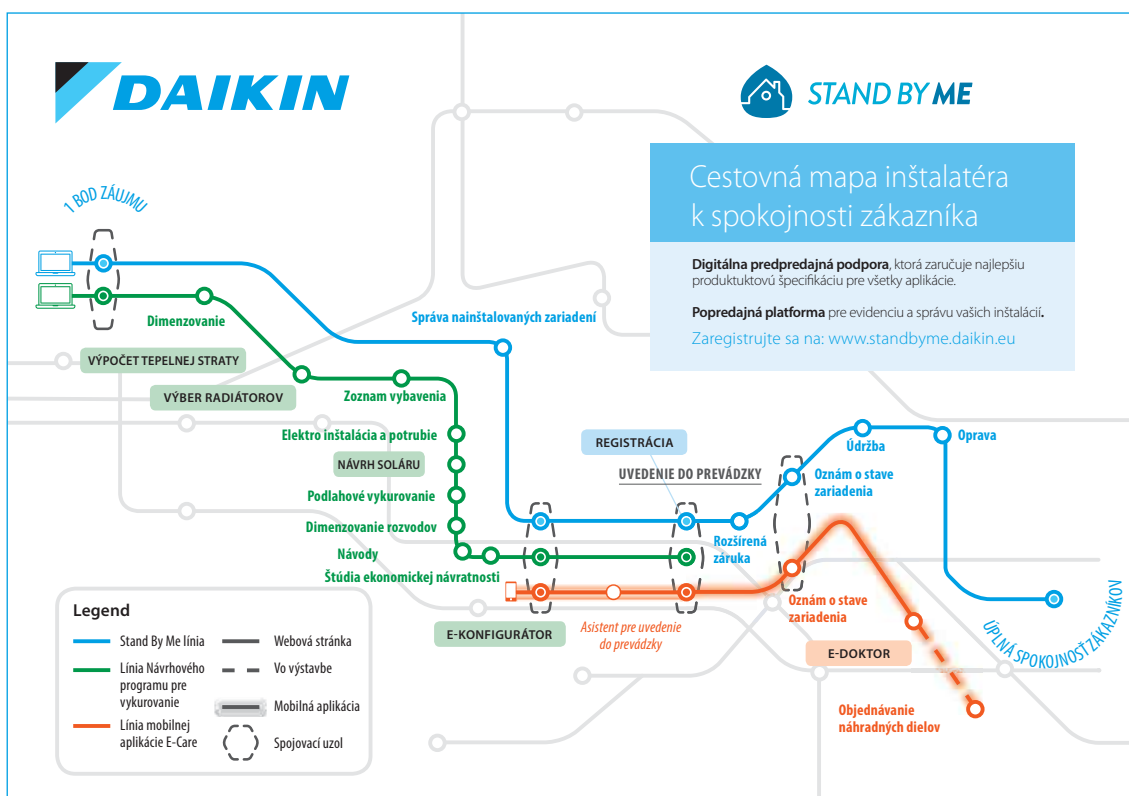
DAIKIN

STAND BY ME

Cestovná mapa inštalatéra k spokojnosti zákazníka

**Digitálna predpredajná podpora**, ktorá zaručuje najlepšiu produktuktovú špecifikáciu pre všetky aplikácie.

**Popredajná platforma** pre evidenciu a správu vašich inštalácií.

Zaregistrujte sa na: www.standbyme.daikin.eu

1 BOD ZÁUJMU

Dimenzovanie

VÝPOČET TEPELNEJ STRATY

VÝBER RADIÁTOROV

Zoznam vybavenia

Správa nainštalovaných zariadení

Elektro inštalácia a potrubie

NÁVRH SOLÁRU

Podlahové vykurovanie

Dimenzovanie rozvodov

Návody

Štúdia ekonomickej návratnosti

REGISTRÁCIA

UVEDENIE DO PREVÁDZKY

Údržba

Oprava

Oznám o stave zariadenia

Rozšírená záruka

Oznám o stave zariadenia

E-KONFIGURÁTOR

Asistent pre uvedenie do prevádzky

E-DOKTOR

Objednávanie náhradných dielov

ÚPLNÁ SPOKOJNOSŤ ZÁKAZNÍKOV

Legend

Stand By Me línia

Línia Návrhového programu pre vykurovanie

Línia mobilnej aplikácie E-Care

Webová stránka

Vo výstavbe

Mobilná aplikácia

Spojovací uzol